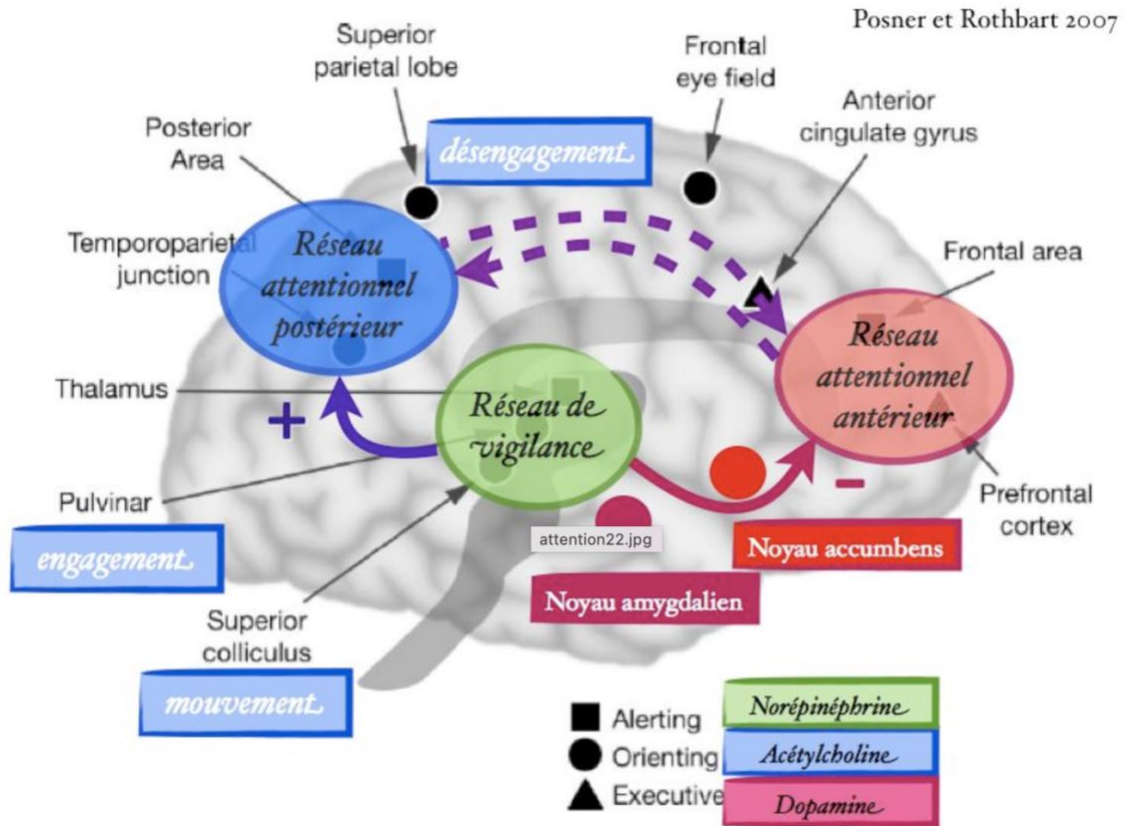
Posner et Rothbart 2007

Superior parietal lobe

Frontal eye field

Anterior cingulate gyrus

Posterior Area

désengagement

Temporoparietal junction

Réseau attentionnel postérieur

Frontal area

Réseau attentionnel antérieur

Thalamus

+

Réseau de vigilance

Pulvinar

–

Prefrontal cortex

engagement

attention22.jpg

Noyau accumbens

Noyau amygdalien

Superior colliculus

mouvement

Alerting

Orienting

Executive

Norépinéphrine

Acétylcholine

Dopamine